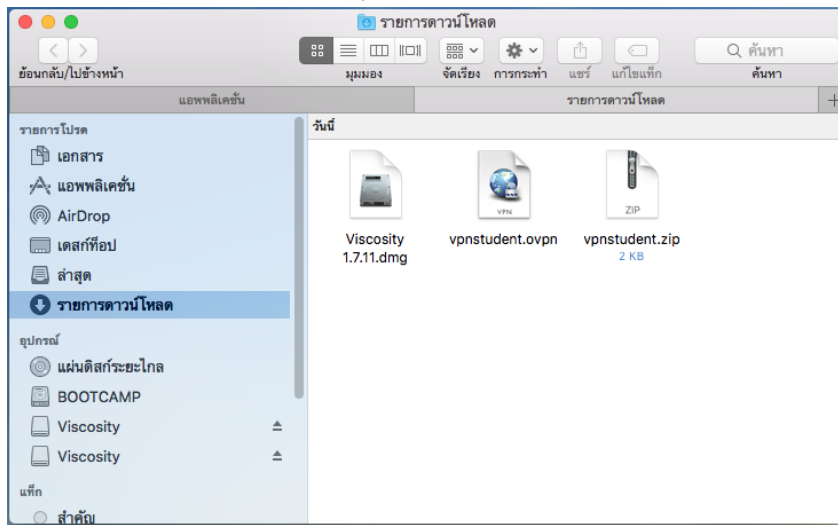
รายการดาวน์โหลด

ย้อนกลับ/ไปข้างหน้า

มุมมอง

จัดเรียง

การกระทำ

แชร์

แก้ไขแท็ก

ค้นหา

ค้นหา

แอพพลิเคชั่น

รายการดาวน์โหลด

รายการโปรด

เอกสาร

แอพพลิเคชั่น

AirDrop

เดสก์ท็อป

ล่าสุด

รายการดาวน์โหลด

อุปกรณ์

แผ่นดิสก์ระยะไกล

BOOTCAMP

Viscosity

Viscosity

แท็ก

สำคัญ

วันนี้

Viscosity 1.7.11.dmg

VPN

vpnstudent.ovpn

ZIP

vpnstudent.zip

2 KB